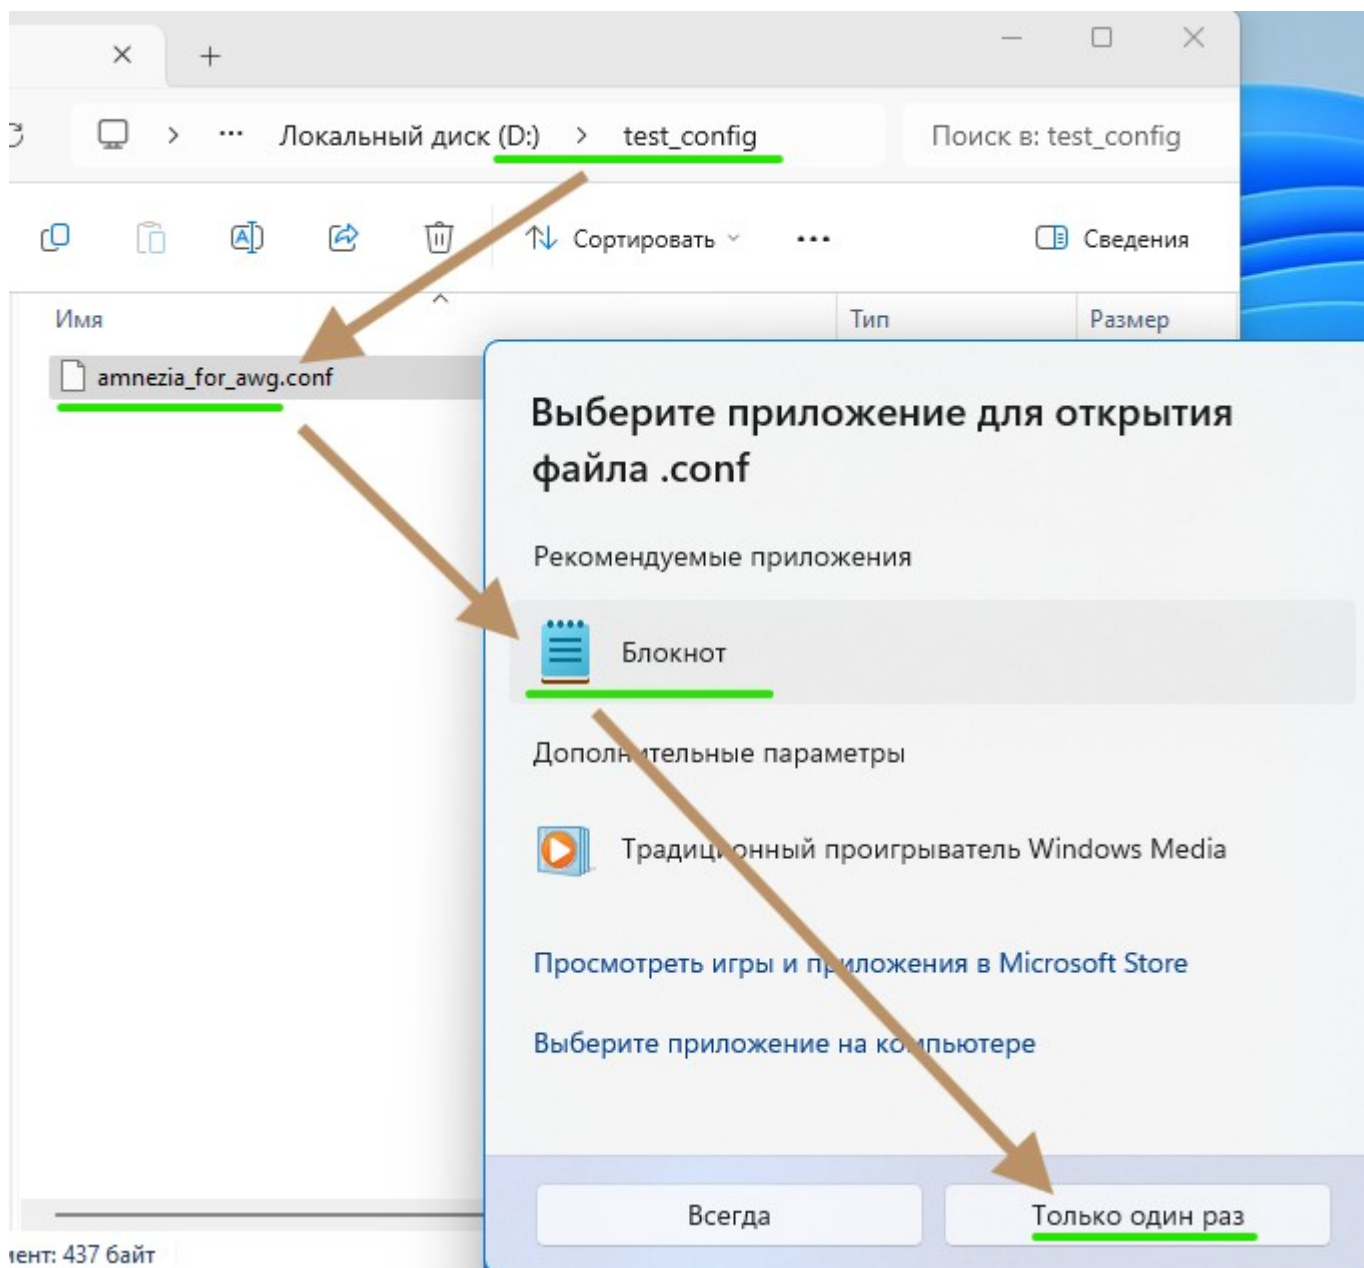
×
+

Локальный диск (D:) > test_config
Поиск в: test_config

Сортировать
Сведения

Имя
Тип
Размер
amnezia_for_awg.conf

Выберите приложение для открытия файла .conf

Рекомендуемые приложения

Блокнот

Допол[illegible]тельные параметры

Традиц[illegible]онный проигрыватель Windows Media

Просмотреть игры и п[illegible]иложения в Microsoft Store

Выберите приложение на ко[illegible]пьютере

Всегда
Только один раз

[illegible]ент: 437 байт